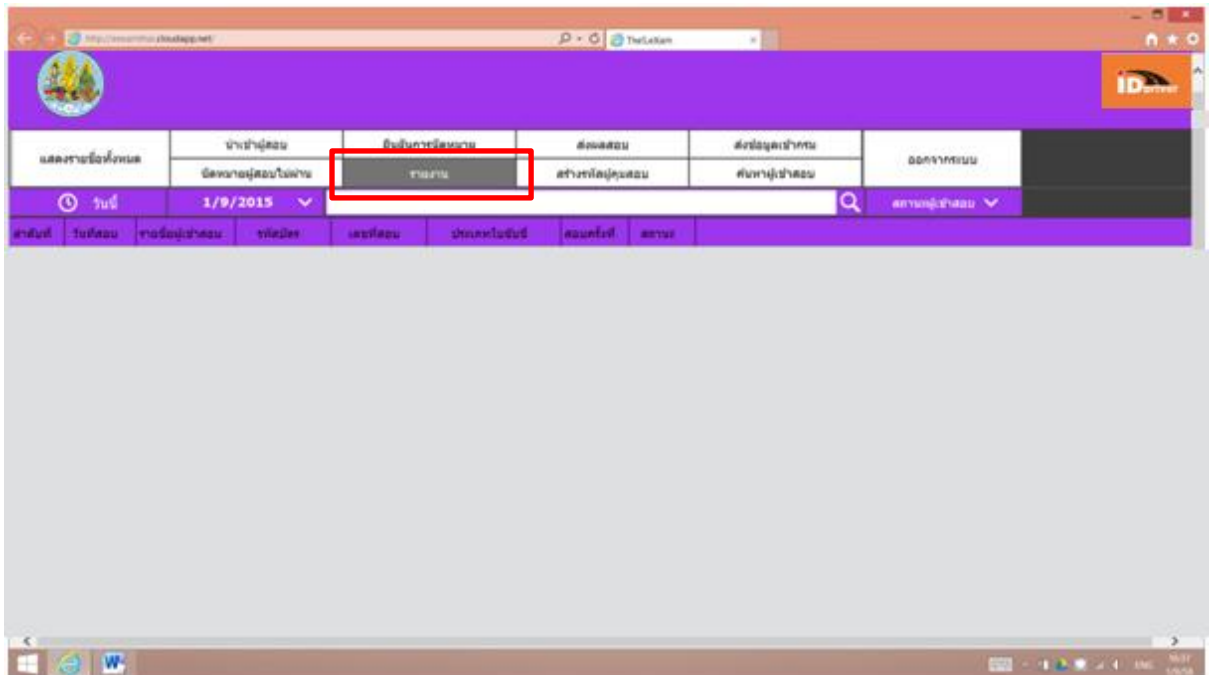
http://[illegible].cloudapp.net/
TheLeXam

IDdriver

| แสดงรายชื่อทั้งหมด | นำเข้าผู้สอบ | ยืนยันการนัดหมาย | ส่งผลสอบ | ส่งข้อมูลเข้ากรม | ออกจากระบบ |
|---|---|---|---|---|---|
| | นัดหมายผู้สอบไม่ผ่าน | รายงาน | สร้างรหัสผู้คุมสอบ | ค้นหาผู้เข้าสอบ | |

วันนี้ 1/9/2015 สถานะผู้เข้าสอบ

| ลำดับที่ | วันที่สอบ | รายชื่อผู้เข้าสอบ | รหัสบัตร | เลขที่สอบ | ประเภทใบขับขี่ | สอบครั้งที่ | สถานะ |
|---|---|---|---|---|---|---|---|

ENG